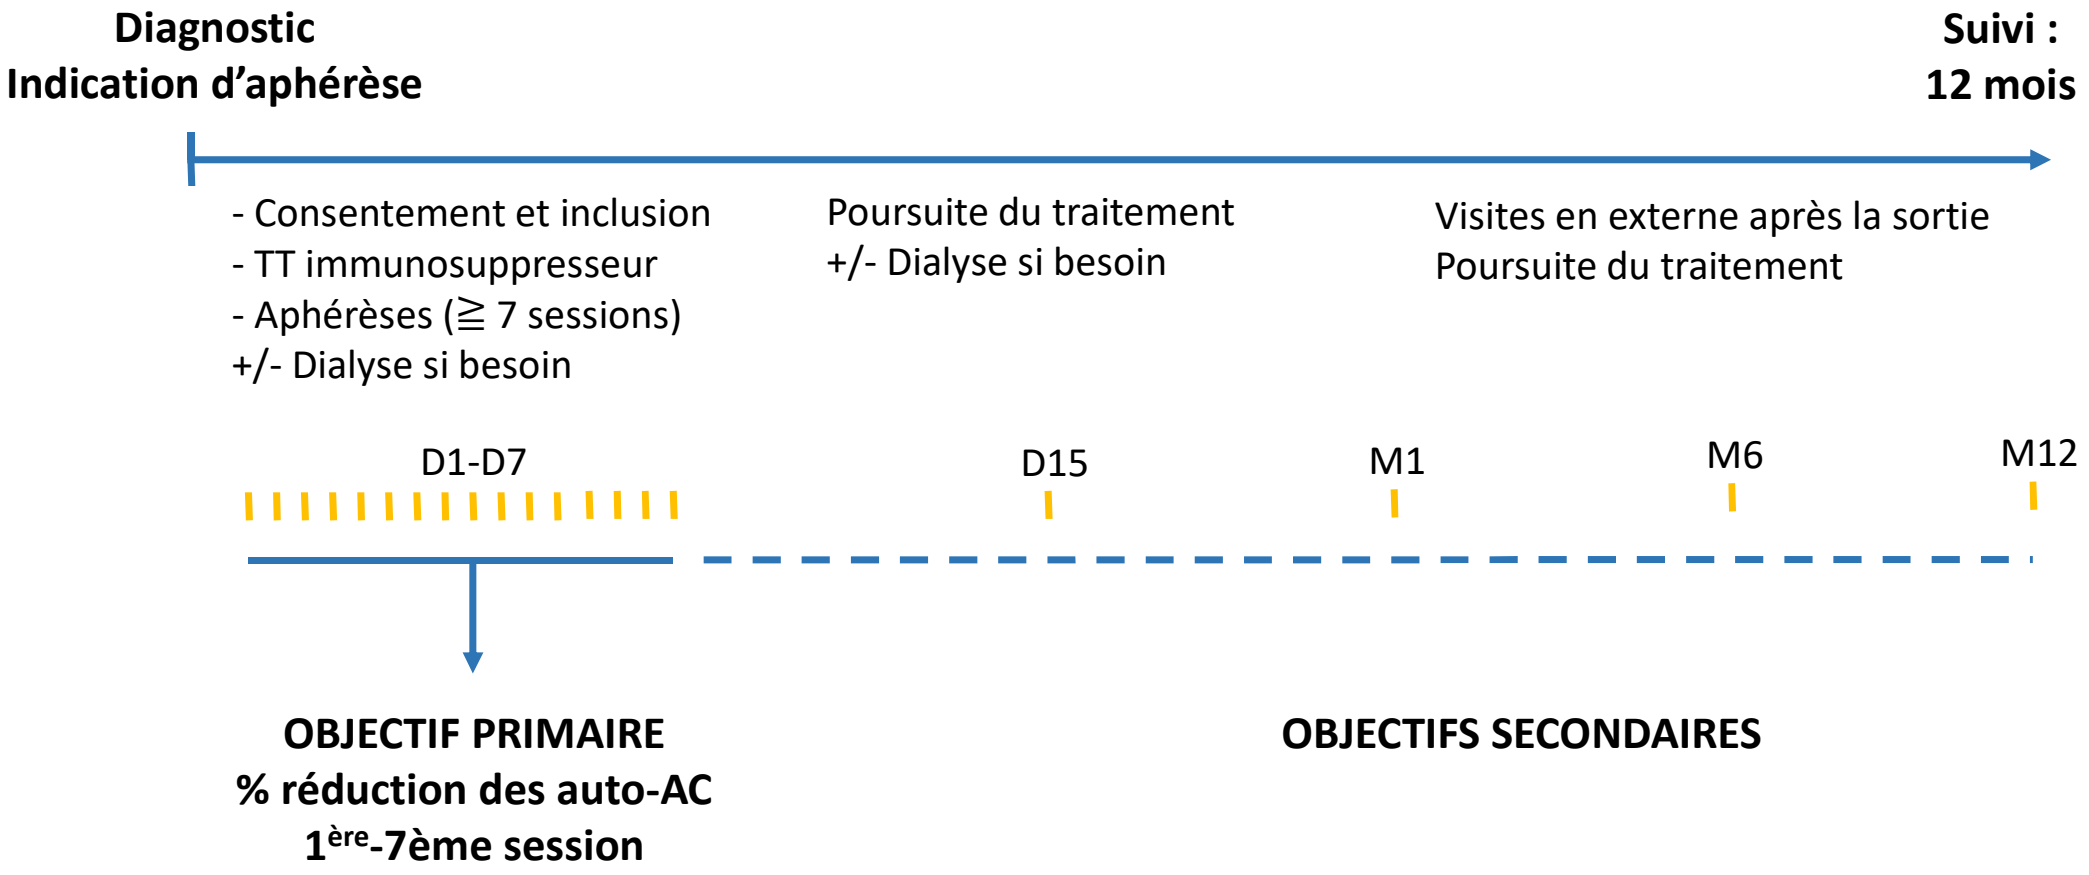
Diagnostic
Indication d’aphérèse

Suivi :
12 mois

- Consentement et inclusion
- TT immunosuppresseur
- Aphérèses ($\geqq$ 7 sessions)
+/- Dialyse si besoin

Poursuite du traitement
+/- Dialyse si besoin

Visites en externe après la sortie
Poursuite du traitement

D1-D7

D15

M1

M6

M12

OBJECTIF PRIMAIRE
% réduction des auto-AC
1$^{ère}$-7ème session

OBJECTIFS SECONDAIRES